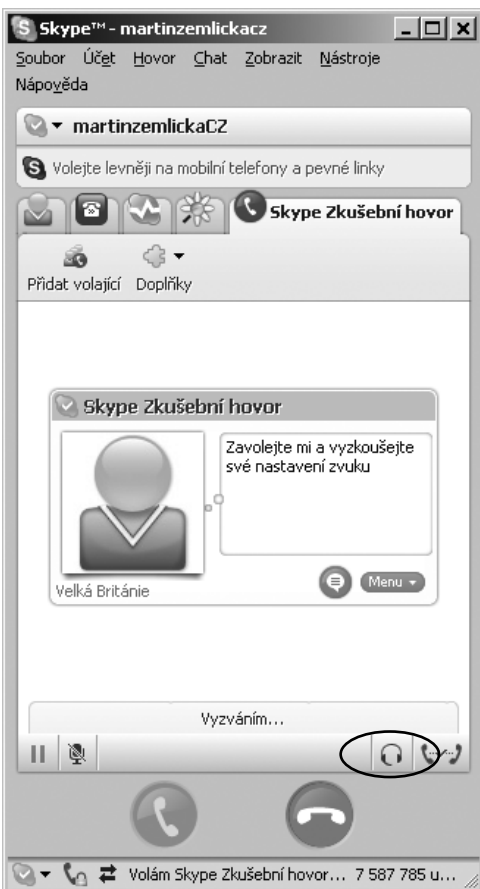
Skype™ - martinzemlickacz

Soubor Účet Hovor Chat Zobrazit Nástroje Nápověda

martinzemlickaCZ

Volejte levněji na mobilní telefony a pevné linky

Skype Zkušební hovor

Přidat volající Doplňky

Skype Zkušební hovor

Zavolejte mi a vyzkoušejte své nastavení zvuku

Velká Británie

Menu

Vyzváním...

Volám Skype Zkušební hovor... 7 587 785 u...